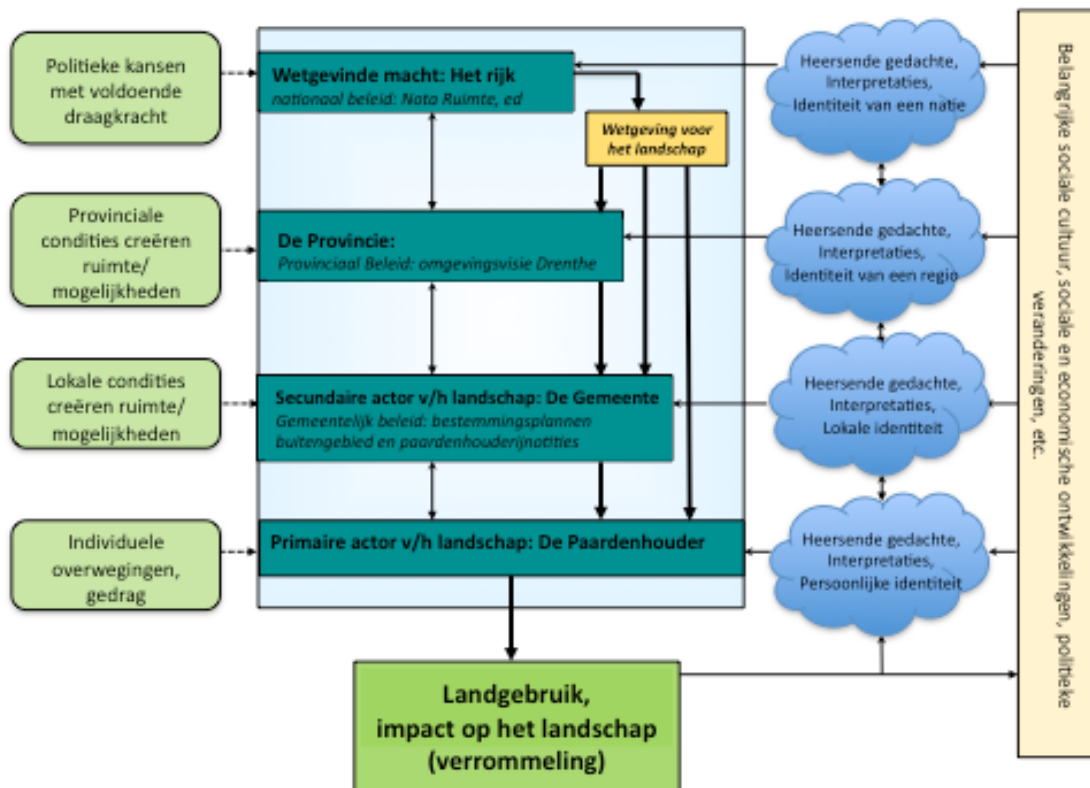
Politieke kansen met voldoende draagkracht

Provinciale condities creëren ruimte/ mogelijkheden

Lokale condities creëren ruimte/ mogelijkheden

Individuele overwegingen, gedrag

Wetgevinde macht: Het rijk
nationaal beleid: Nota Ruimte, ed

Wetgeving voor het landschap

De Provincie:
Provinciaal Beleid: omgevingsvisie Drenthe

Secundaire actor v/h landschap: De Gemeente
Gemeentelijk beleid: bestemmingsplannen buitengebied en paardenhouderijnotities

Primaire actor v/h landschap: De Paardenhouder

Landgebruik, impact op het landschap (verrommeling)

Heersende gedachte, Interpretaties, Identiteit van een natie

Heersende gedachte, Interpretaties, Identiteit van een regio

Heersende gedachte, Interpretaties, Lokale identiteit

Heersende gedachte, Interpretaties, Persoonlijke identiteit

Belangrijke sociale cultuur, sociale en economische ontwikkelingen, politieke veranderingen, etc.